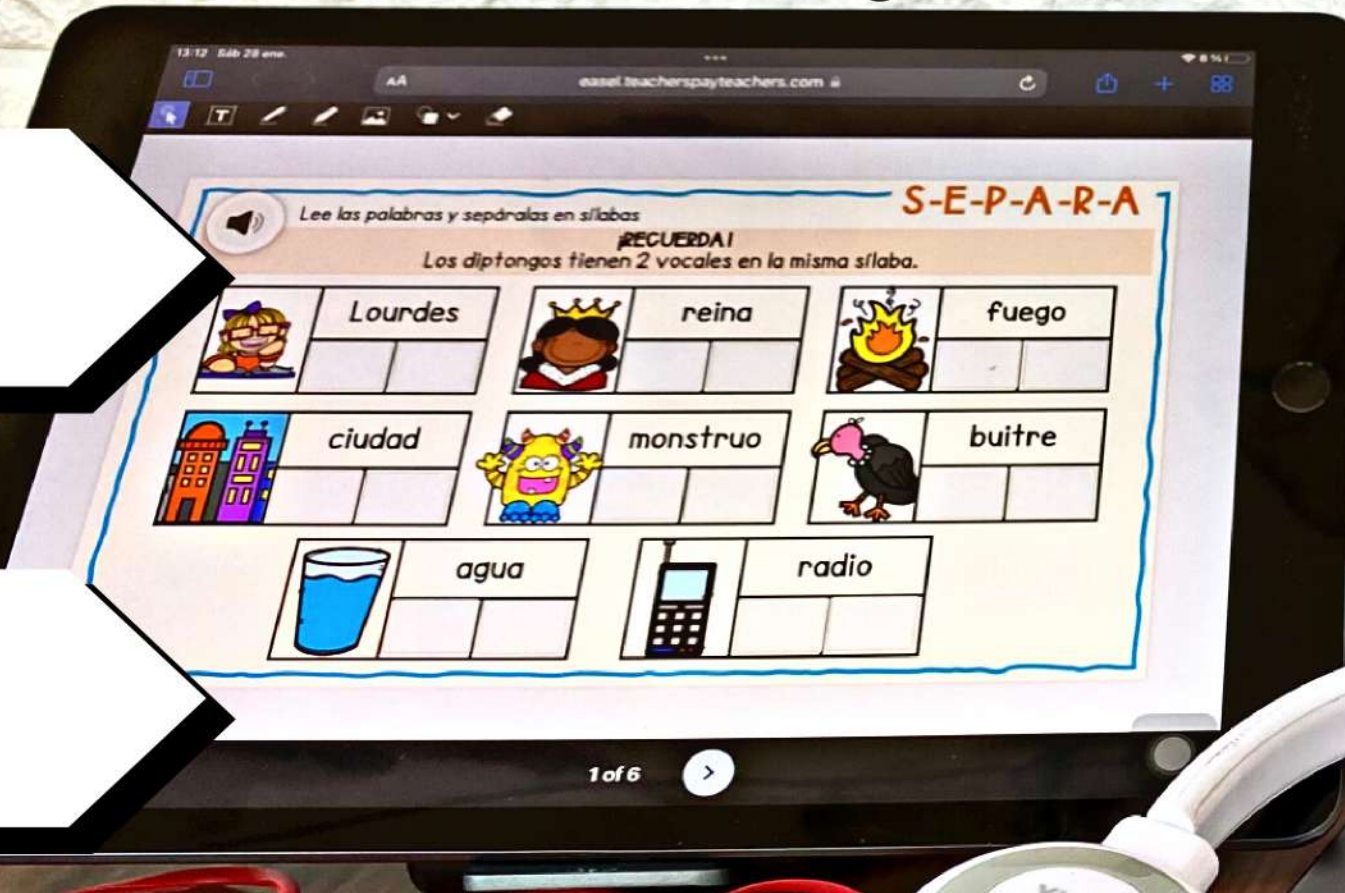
13:12 Sáb 28 ene.

AA easel.teacherspayteachers.com

T

Lee las palabras y sepáralas en sílabas

S-E-P-A-R-A

¡RECUERDA!
Los diptongos tienen 2 vocales en la misma sílaba.

Lourdes

reina

fuego

ciudad

monstruo

buitre

agua

radio

1 of 6